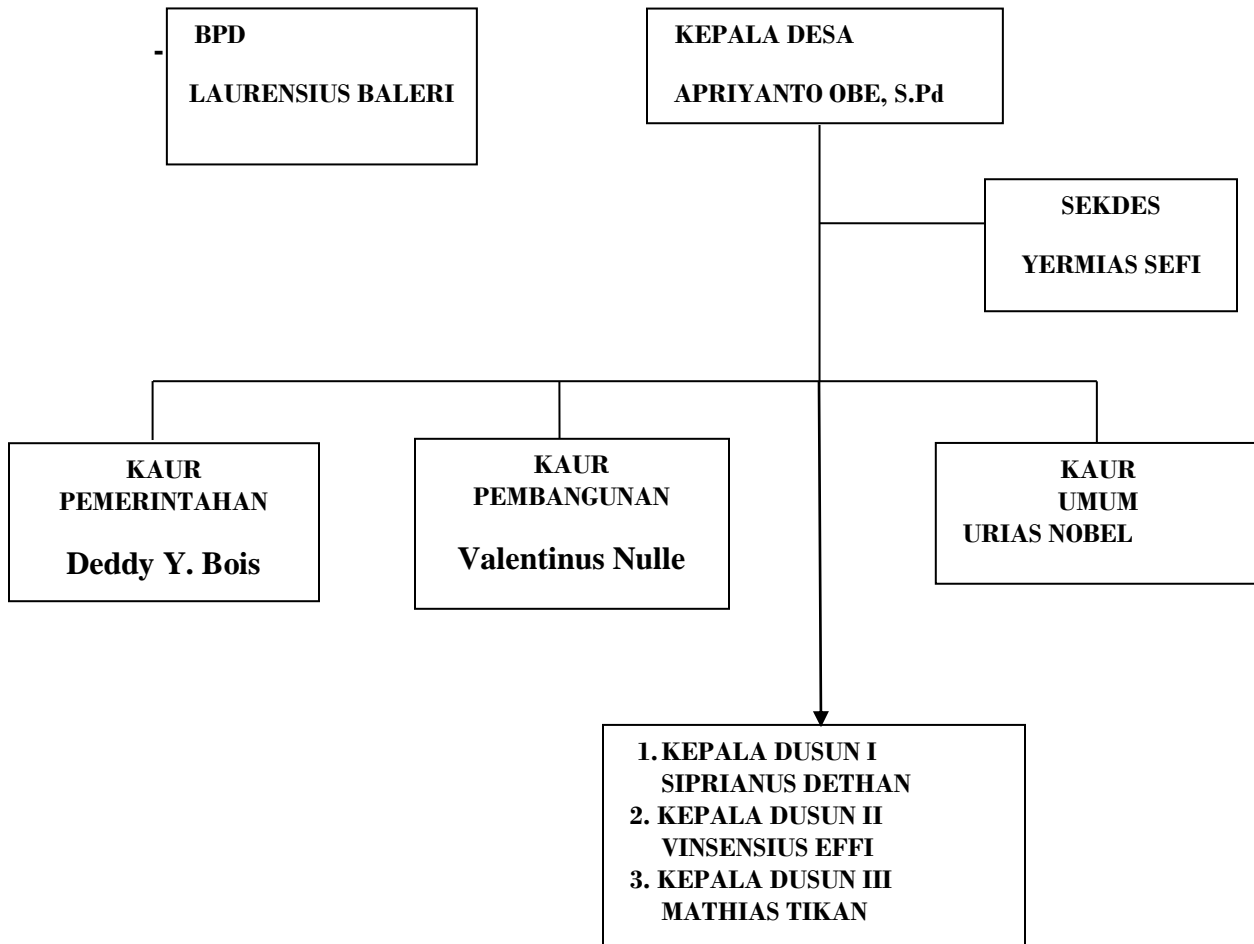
-

BPD

LAURENSIUS BALERI

KEPALA DESA

APRIYANTO OBE, S.Pd

SEKDES

YERMIAS SEFI

KAUR
PEMERINTAHAN

Deddy Y. Bois

KAUR
PEMBANGUNAN

Valentinus Nulle

KAUR
UMUM
URIAS NOBEL

1. KEPALA DUSUN I
SIPRIANUS DETHAN
2. KEPALA DUSUN II
VINSENSIUS EFFI
3. KEPALA DUSUN III
MATHIAS TIKAN